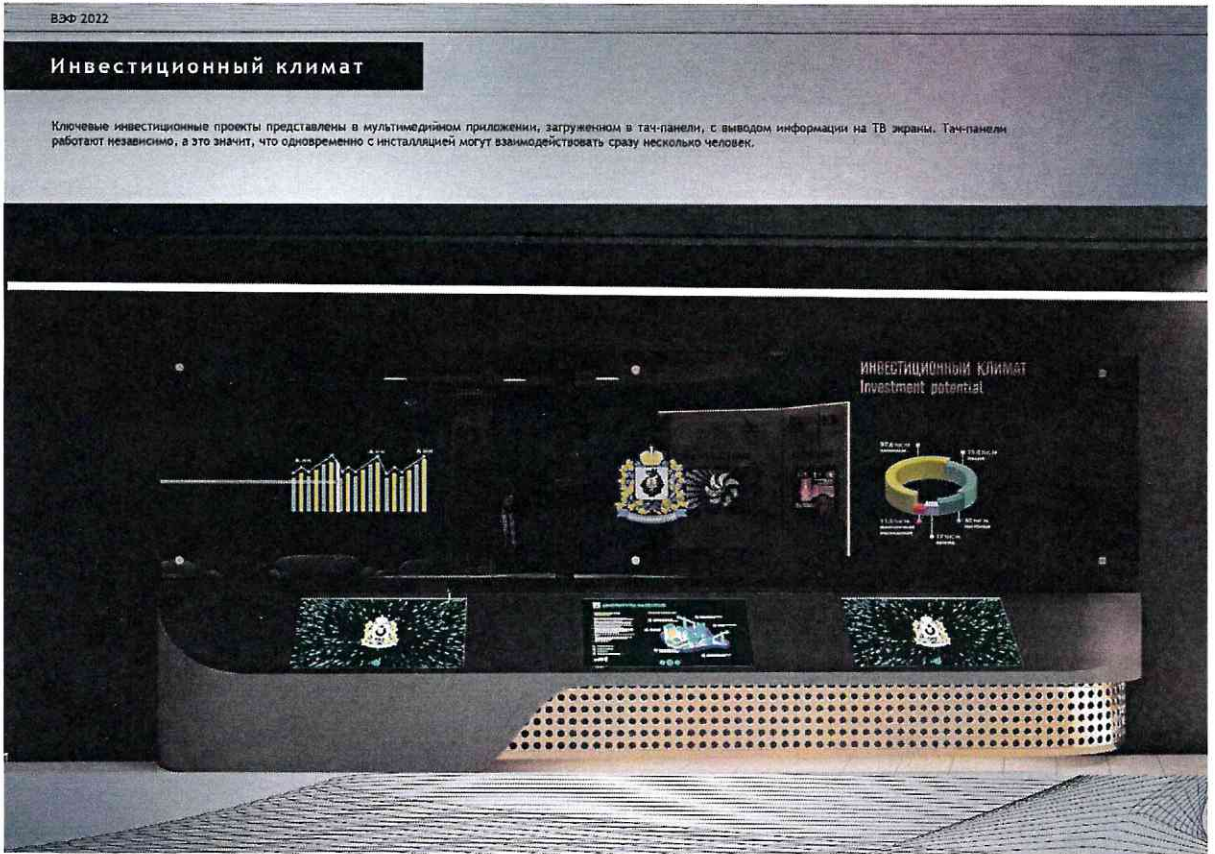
ВЭФ 2022

Инвестиционный климат

Ключевые инвестиционные проекты представлены в мультимедийном приложении, загруженном в тач-панели, с выводом информации на ТВ экраны. Тач-панели работают независимо, а это значит, что одновременно с инсталляцией могут взаимодействовать сразу несколько человек.

ИНВЕСТИЦИОННЫЙ КЛИМАТ
Investment potential

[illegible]